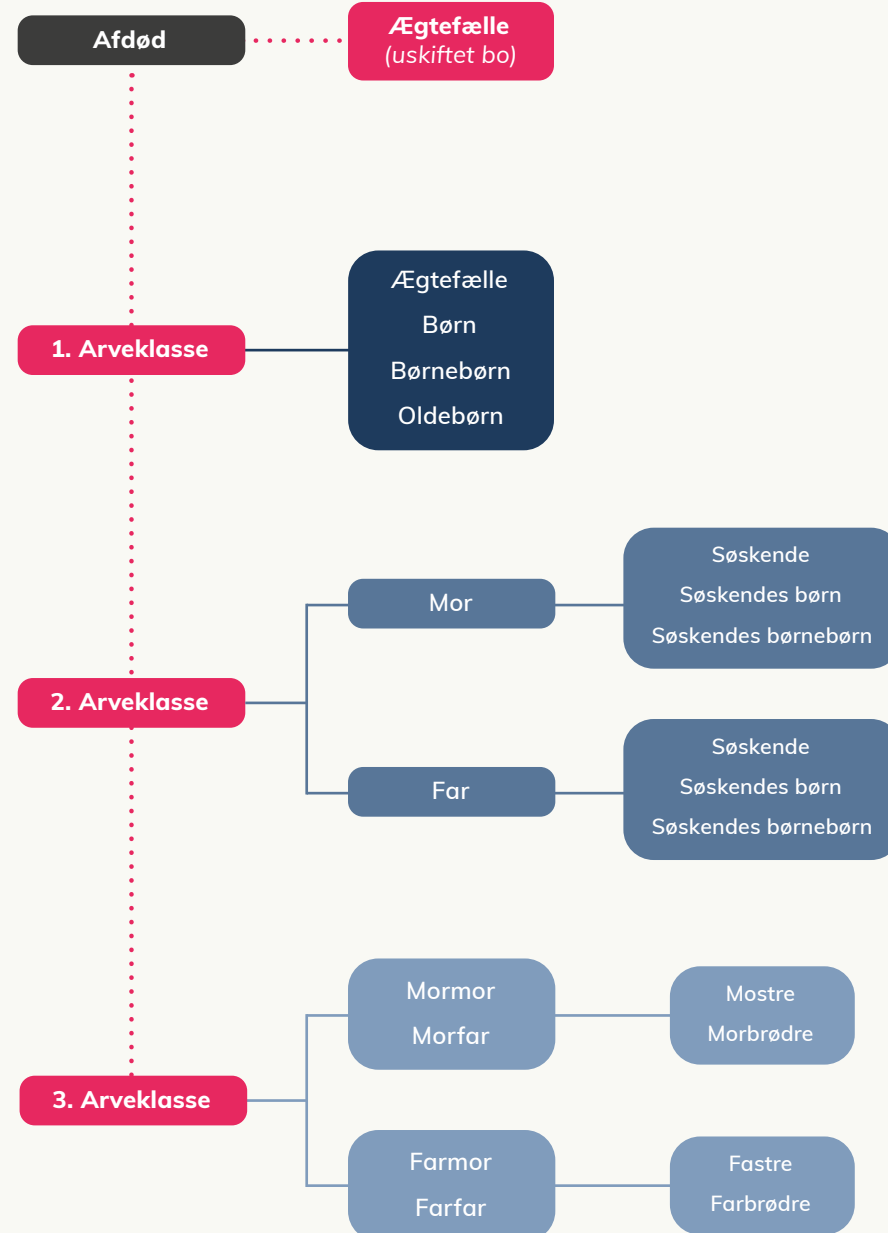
Afdød

Ægtefælle
(uskiftet bo)

1. Arveklasse

Ægtefælle
Børn
Børnebørn
Oldebørn

2. Arveklasse

Mor

Søskende
Søskendes børn
Søskendes børnebørn

Far

Søskende
Søskendes børn
Søskendes børnebørn

3. Arveklasse

Mormor
Morfar

Mostre
Morbrødre

Farmor
Farfar

Fastre
Farbrødre